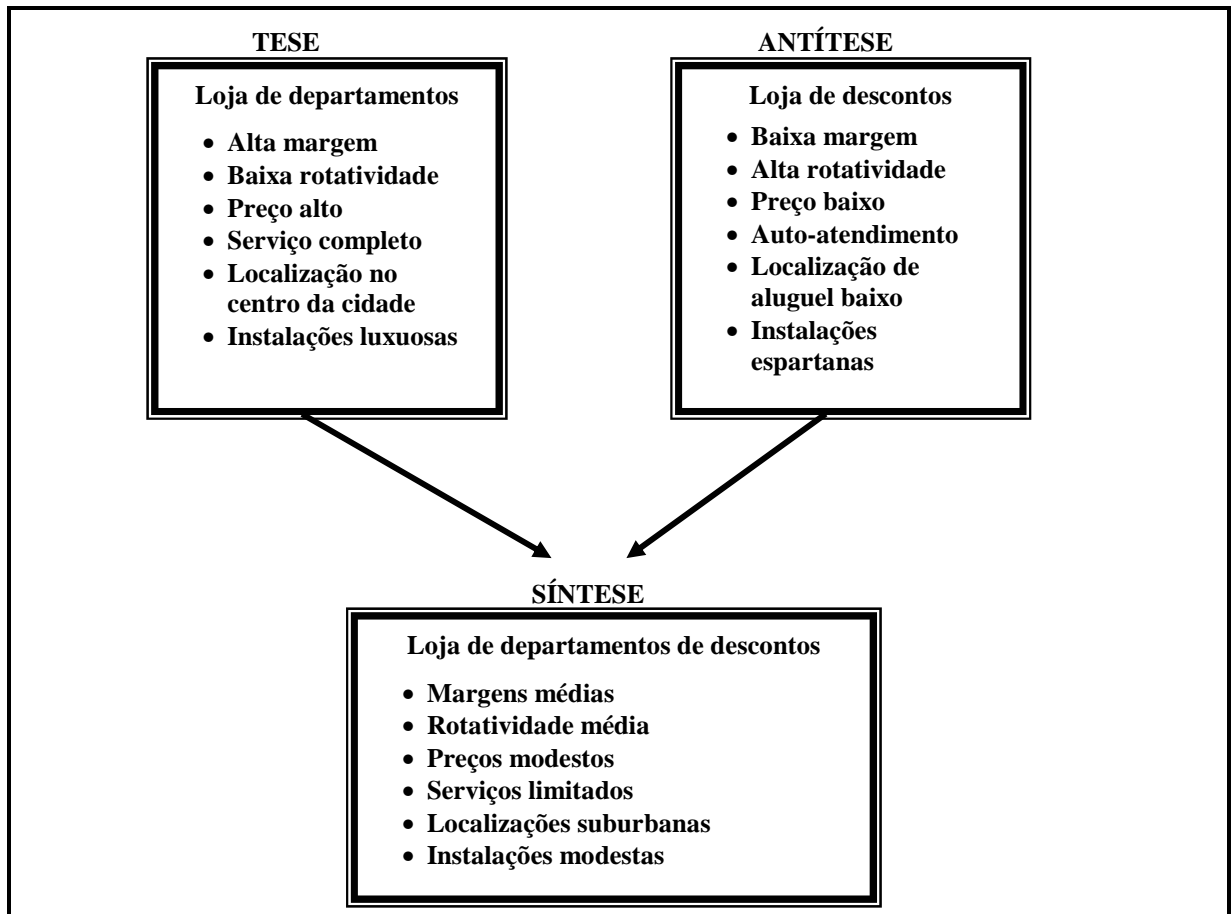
TESE

Loja de departamentos

- Alta margem
- Baixa rotatividade
- Preço alto
- Serviço completo
- Localização no centro da cidade
- Instalações luxuosas

ANTÍTESE

Loja de descontos

- Baixa margem
- Alta rotatividade
- Preço baixo
- Auto-atendimento
- Localização de aluguel baixo
- Instalações espartanas

SÍNTESE

Loja de departamentos de descontos

- Margens médias
- Rotatividade média
- Preços modestos
- Serviços limitados
- Localizações suburbanas
- Instalações modestas